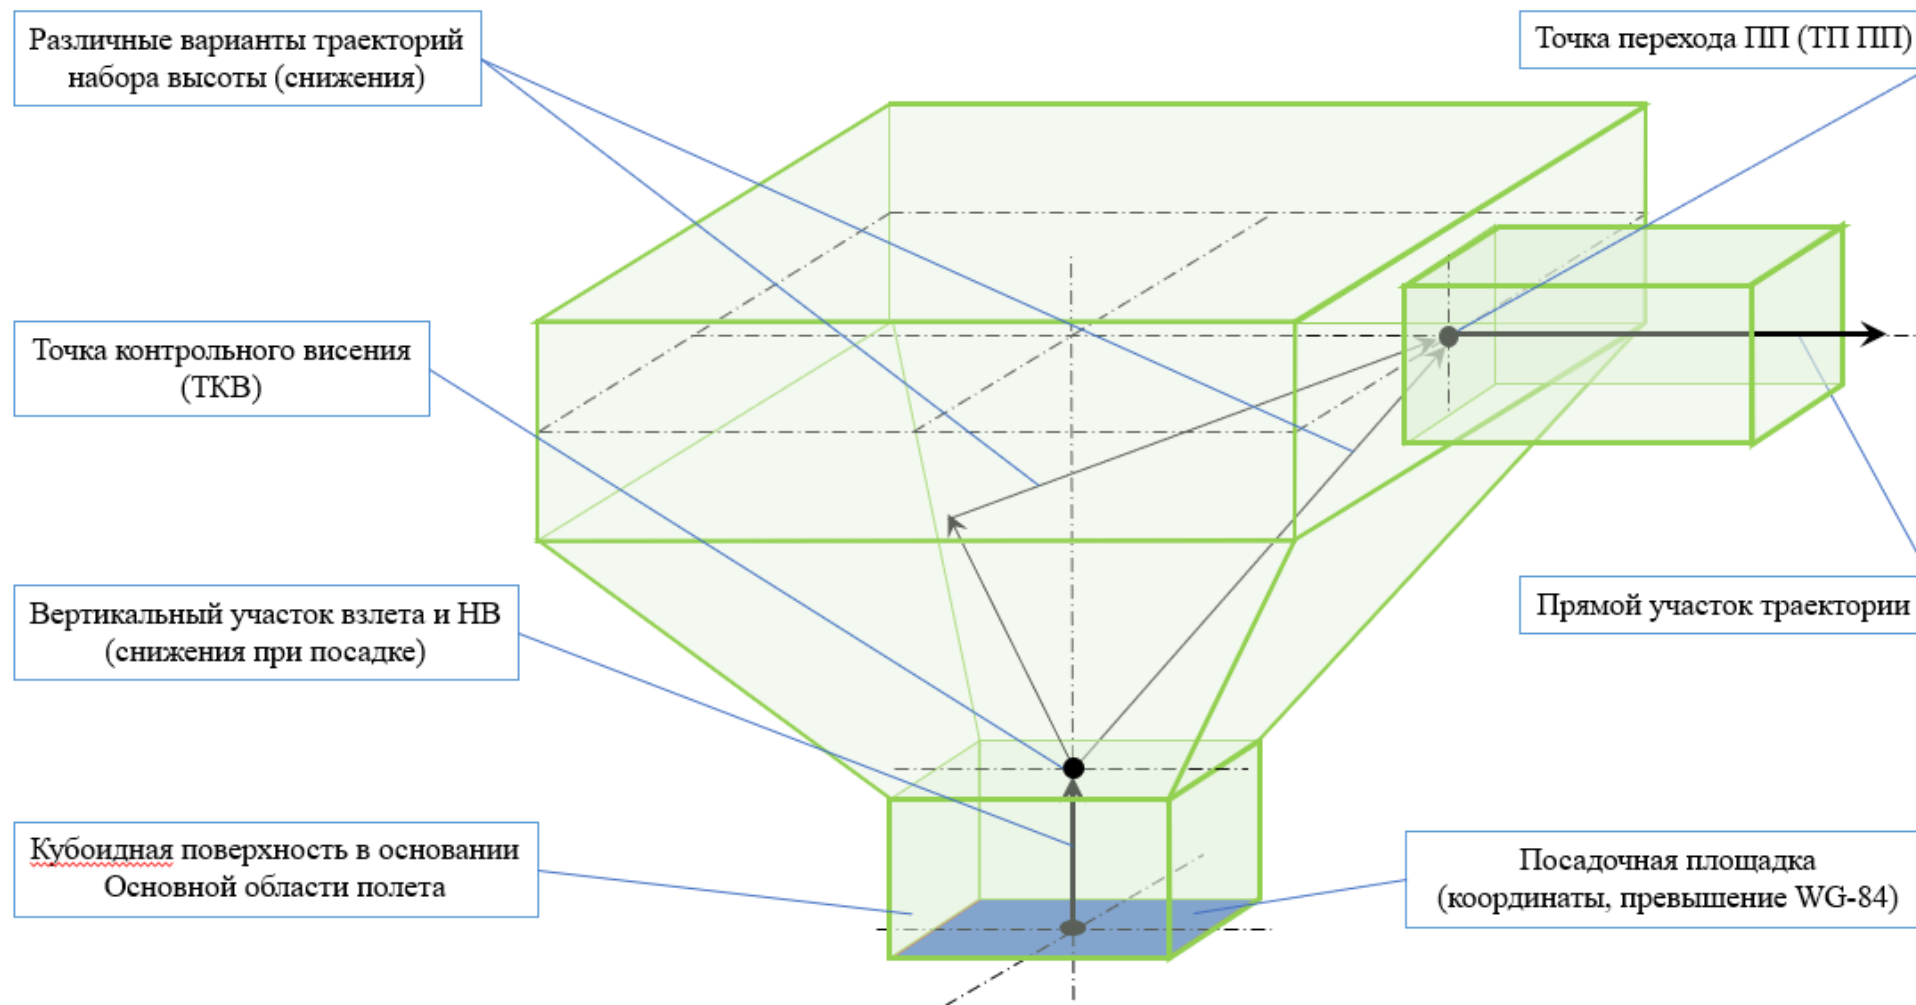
Различные варианты траекторий набора высоты (снижения)

Точка перехода ПП (ТП ПП)

Точка контрольного висения (ТКВ)

Прямой участок траектории

Вертикальный участок взлета и НВ (снижения при посадке)

Кубоидная поверхность в основании Основной области полета

Посадочная площадка (координаты, превышение WG-84)